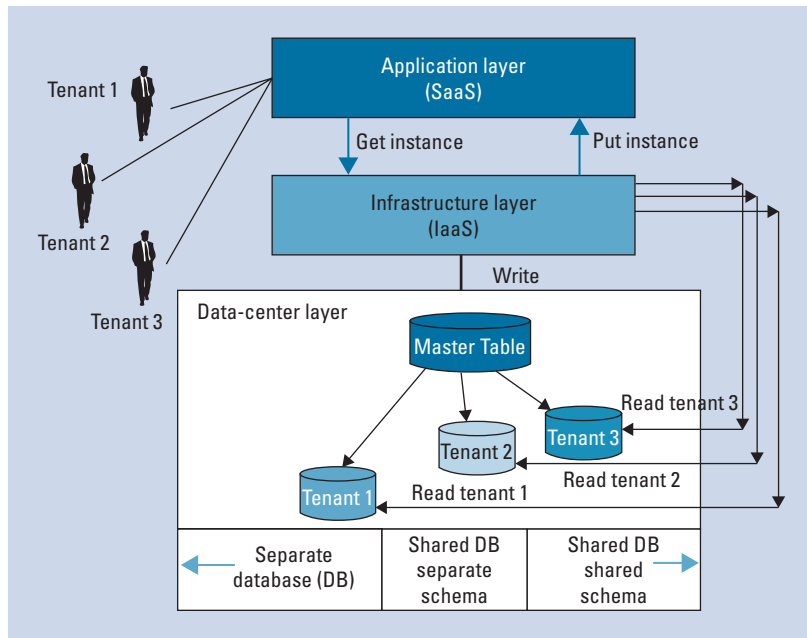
Tenant 1

Tenant 2

Tenant 3

Application layer
(SaaS)

Get instance

Put instance

Infrastructure layer
(IaaS)

Write

Data-center layer

Master Table

Tenant 2

Tenant 3

Read tenant 3

Read tenant 2

Tenant 1

Read tenant 1

Separate database (DB)

Shared DB separate schema

Shared DB shared schema